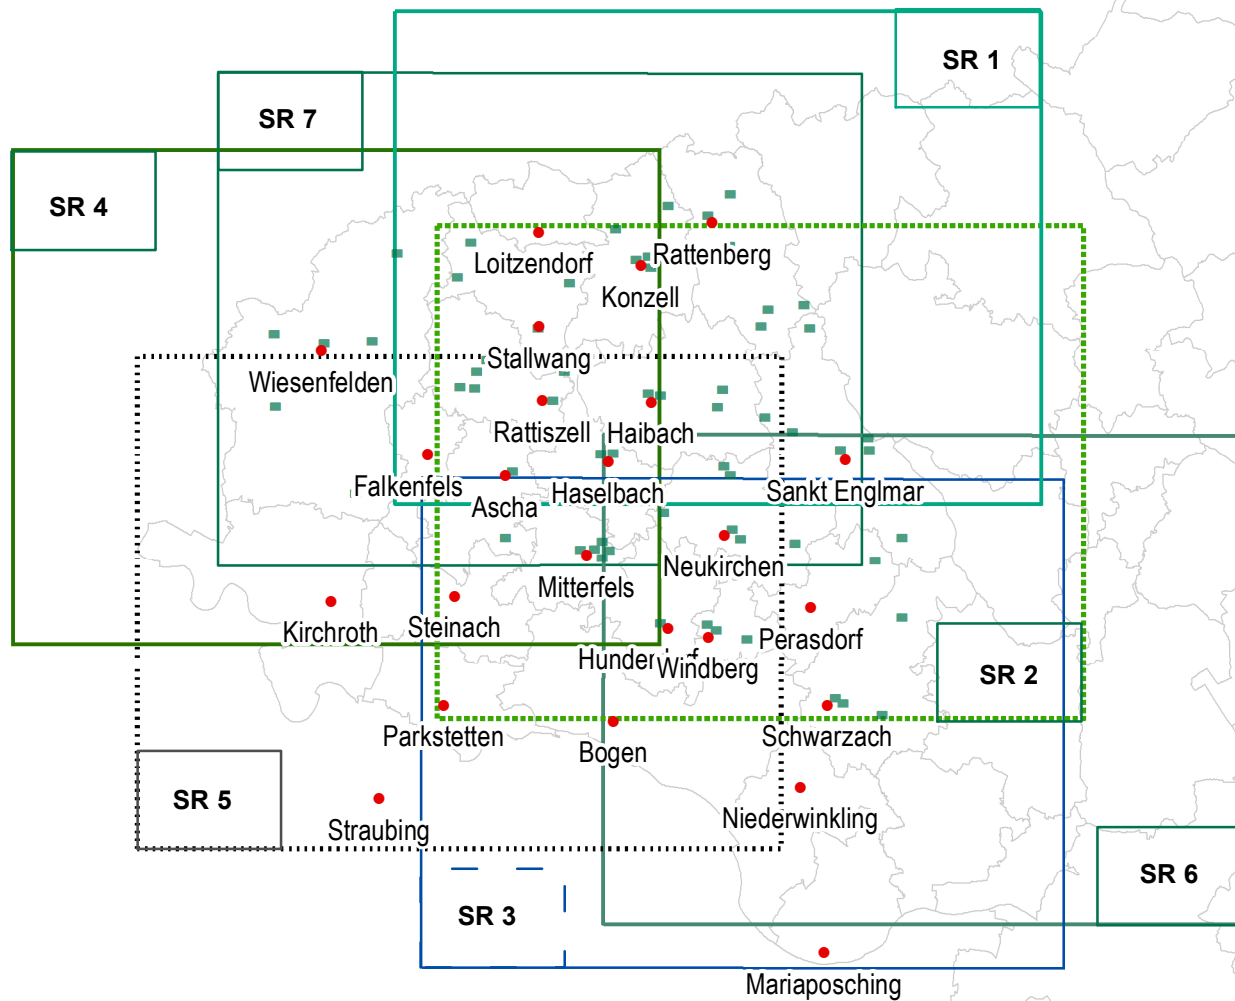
SR 1

SR 7

SR 4

Loitzendorf

Rattenberg

Konzell

Stallwang

Wiesenfelden

Rattiszell

Haibach

Falkenfels

Ascha

Haselbach

Sankt Englmar

Neukirchen

Mitterfels

Kirchroth

Steinach

Perasdorf

SR 2

Hunderdorf

Windberg

Parkstetten

Bogen

Schwarzach

SR 5

Straubing

Niederwinkling

SR 6

SR 3

Mariaposching